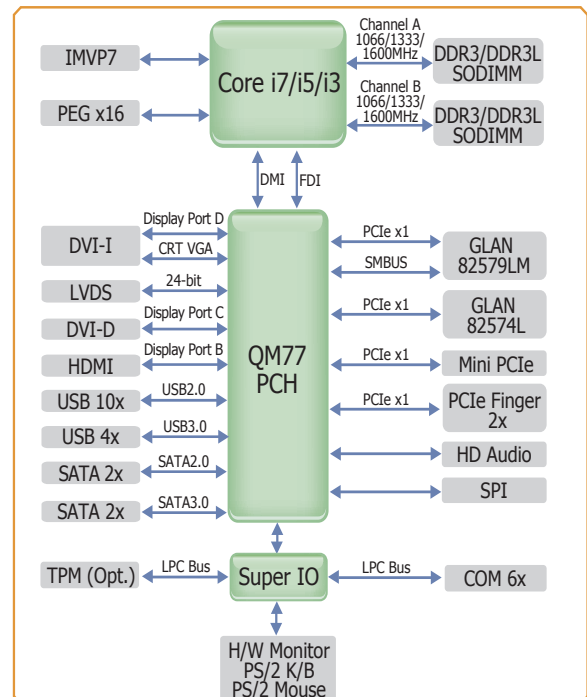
IMVP7

Core i7/i5/i3

Channel A 1066/1333/ 1600MHz

DDR3/DDR3L SODIMM

PEG x16

Channel B 1066/1333/ 1600MHz

DDR3/DDR3L SODIMM

DMI

FDI

Display Port D

DVI-I

CRT VGA

24-bit

LVDS

Display Port C

DVI-D

Display Port B

HDMI

USB2.0

USB 10x

USB3.0

USB 4x

SATA2.0

SATA 2x

SATA3.0

SATA 2x

QM77 PCH

PCIe x1

GLAN 82579LM

SMBUS

PCIe x1

GLAN 82574L

PCIe x1

Mini PCIe

PCIe x1

PCIe Finger 2x

HD Audio

SPI

TPM (Opt.)

LPC Bus

Super IO

LPC Bus

COM 6x

H/W Monitor PS/2 K/B PS/2 Mouse